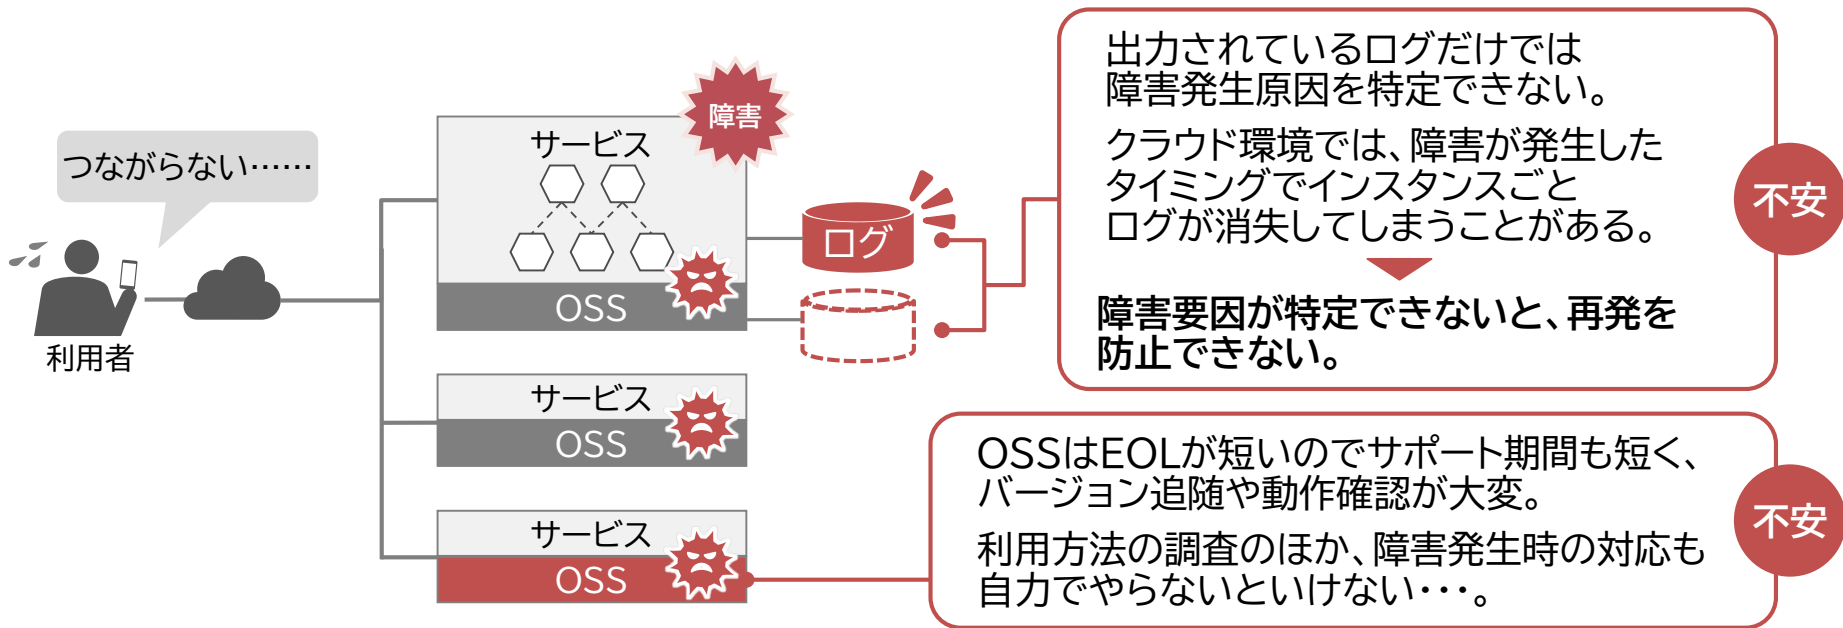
つながらない……

利用者

障害

サービス

OSS

ログ

サービス

OSS

サービス

OSS

出力されているログだけでは障害発生原因を特定できない。

クラウド環境では、障害が発生したタイミングでインスタンスごとログが消失してしまうことがある。

障害要因が特定できないと、再発を防止できない。

不安

OSSはEOLが短いのでサポート期間も短く、バージョン追随や動作確認が大変。

利用方法の調査のほか、障害発生時の対応も自力でやらないといけない・・・。

不安